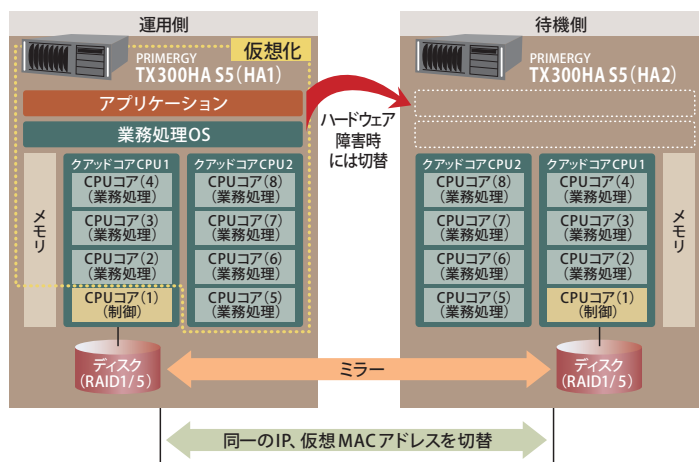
運用側

PRIMERGY
TX300HA S5(HA1)

仮想化

アプリケーション

業務処理OS

メモリ

クアッドコアCPU1
CPUコア(4)(業務処理)
CPUコア(3)(業務処理)
CPUコア(2)(業務処理)
CPUコア(1)(制御)

クアッドコアCPU2
CPUコア(8)(業務処理)
CPUコア(7)(業務処理)
CPUコア(6)(業務処理)
CPUコア(5)(業務処理)

ディスク(RAID1/5)

ハードウェア障害時には切替

待機側

PRIMERGY
TX300HA S5(HA2)

クアッドコアCPU2
CPUコア(8)(業務処理)
CPUコア(7)(業務処理)
CPUコア(6)(業務処理)
CPUコア(5)(業務処理)

クアッドコアCPU1
CPUコア(4)(業務処理)
CPUコア(3)(業務処理)
CPUコア(2)(業務処理)
CPUコア(1)(制御)

メモリ

ディスク(RAID1/5)

ミラー

同一のIP、仮想MACアドレスを切替